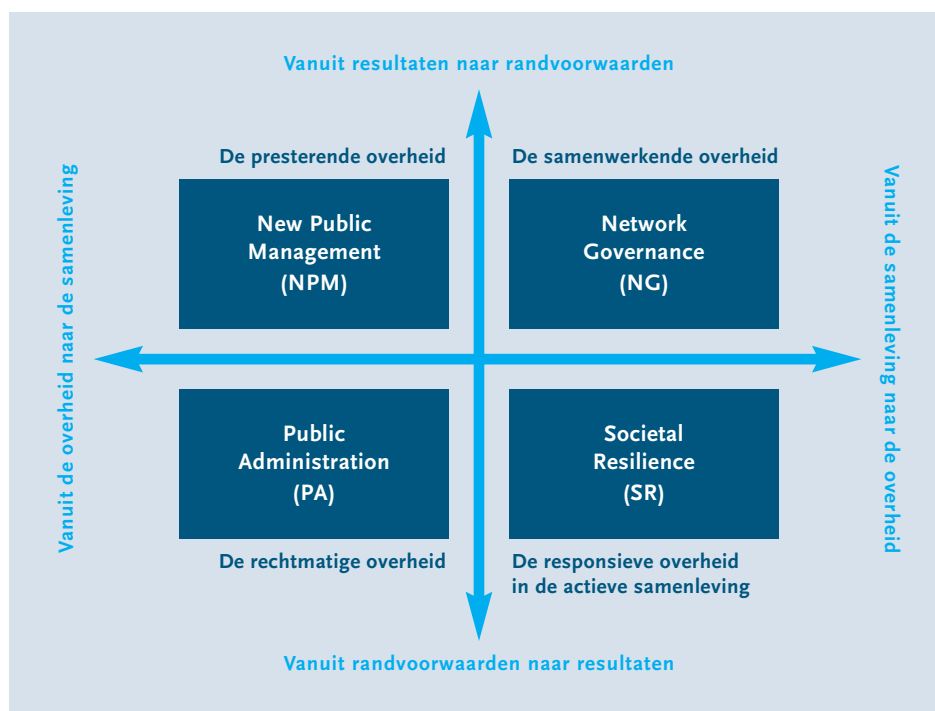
Vanuit resultaten naar randvoorwaarden

Vanuit de overheid naar de samenleving

De presterende overheid

New Public Management (NPM)

De samenwerkende overheid

Network Governance (NG)

Vanuit de samenleving naar de overheid

Public Administration (PA)

De rechtmatige overheid

Societal Resilience (SR)

De responsieve overheid in de actieve samenleving

Vanuit randvoorwaarden naar resultaten